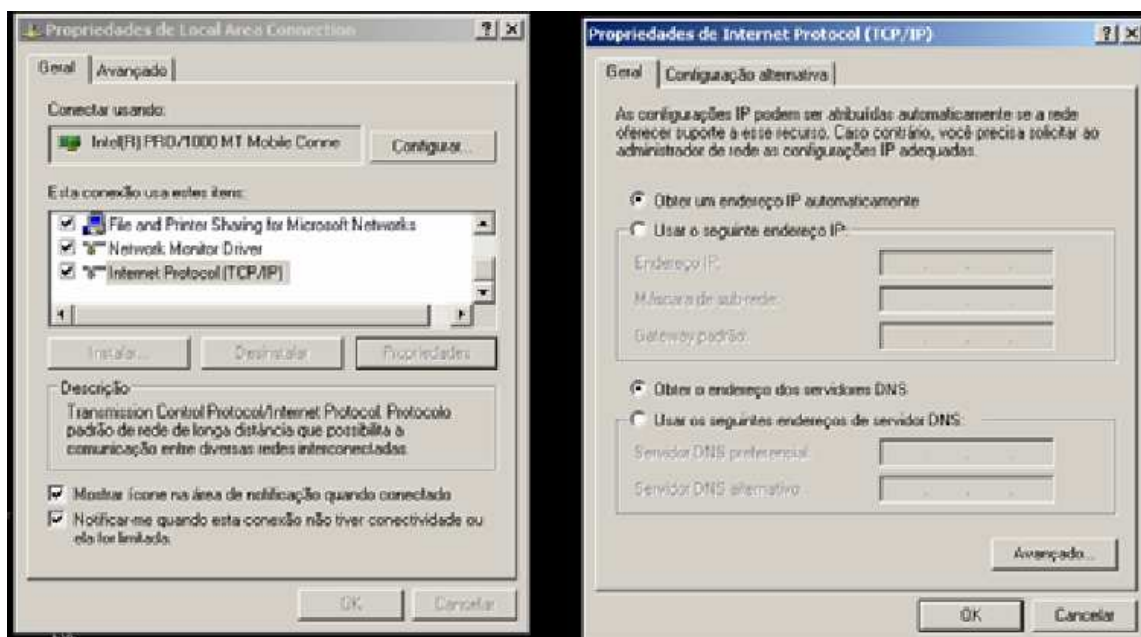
Propriedades de Local Area Connection ? X

Geral | Avançado

Conectar usando:

Intel(R) PRO/1000 MT Mobile Conne

Configurar...

Esta conexão usa estes itens:

File and Printer Sharing for Microsoft Networks
Network Monitor Driver
Internet Protocol (TCP/IP)

Instalar... Desinstalar Propriedades

Descrição

Transmission Control Protocol/Internet Protocol. Protocolo padrão de rede de longa distância que possibilita a comunicação entre diversas redes interconectadas.

Mostrar ícone na área de notificação quando conectado

Notificar-me quando esta conexão não tiver conectividade ou ela for limitada.

OK Cancelar

Propriedades de Internet Protocol (TCP/IP) ? X

Geral | Configuração alternativa

As configurações IP podem ser atribuídas automaticamente se a rede oferecer suporte a esse recurso. Caso contrário, você precisa solicitar ao administrador de rede as configurações IP adequadas.

Obter um endereço IP automaticamente

Usar o seguinte endereço IP:

Endereço IP:

Máscara de sub-rede:

Gateway padrão:

Obter o endereço dos servidores DNS

Usar os seguintes endereços de servidor DNS:

Servidor DNS preferencial:

Servidor DNS alternativo:

Avançado...

OK Cancelar